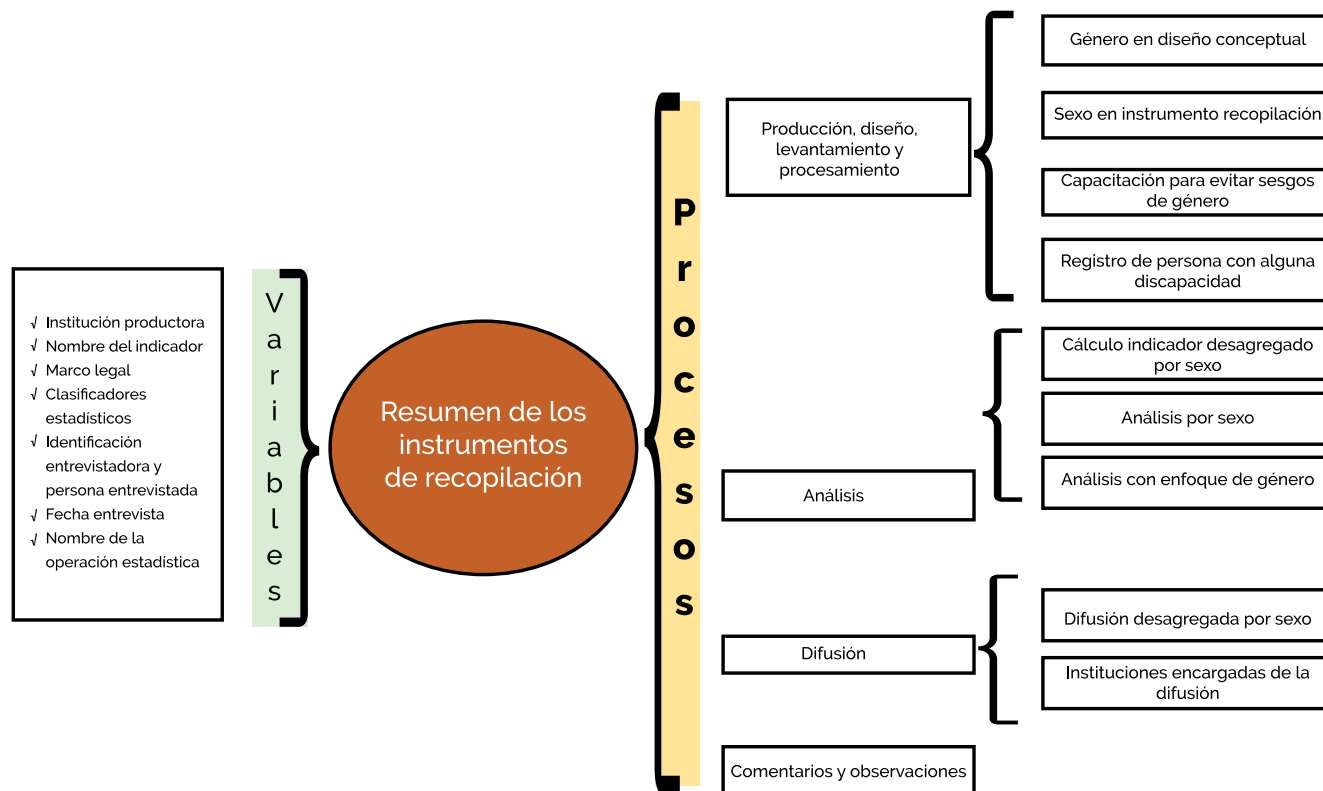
√ Institución productora
√ Nombre del indicador
√ Marco legal
√ Clasificadores estadísticos
√ Identificación entrevistadora y persona entrevistada
√ Fecha entrevista
√ Nombre de la operación estadística

Variables

Resumen de los instrumentos de recopilación

Procesos

Producción, diseño, levantamiento y procesamiento

Género en diseño conceptual

Sexo en instrumento recopilación

Capacitación para evitar sesgos de género

Registro de persona con alguna discapacidad

Análisis

Cálculo indicador desagregado por sexo

Análisis por sexo

Análisis con enfoque de género

Difusión

Difusión desagregada por sexo

Instituciones encargadas de la difusión

Comentarios y observaciones